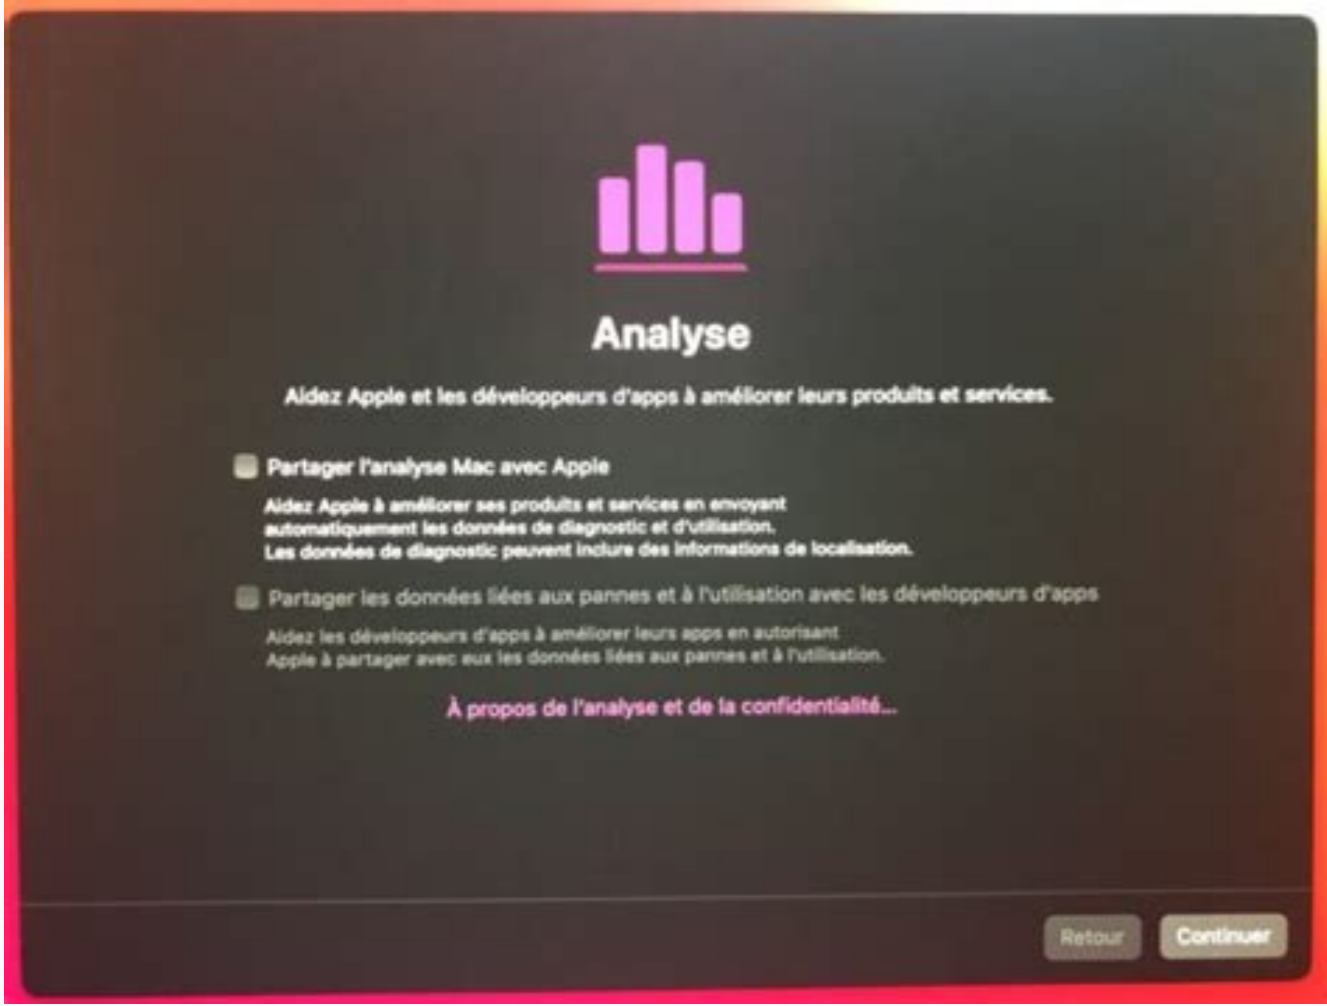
Analyse

Aidez Apple et les développeurs d'apps à améliorer leurs produits et services.

Partager l'analyse Mac avec Apple

Aidez Apple à améliorer ses produits et services en envoyant automatiquement les données de diagnostic et d'utilisation. Les données de diagnostic peuvent inclure des informations de localisation.

Partager les données liées aux pannes et à l'utilisation avec les développeurs d'apps

Aidez les développeurs d'apps à améliorer leurs apps en autorisant Apple à partager avec eux les données liées aux pannes et à l'utilisation.

À propos de l'analyse et de la confidentialité...

Retour

Continuer